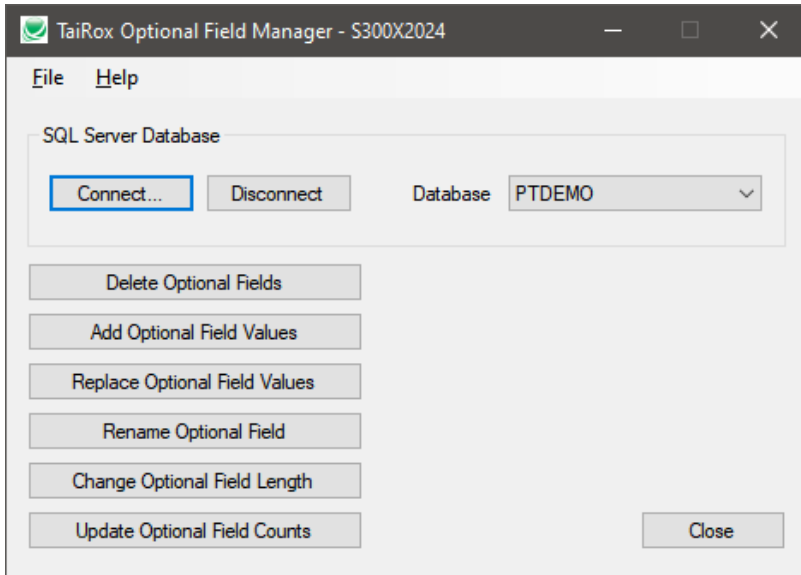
TaiRox Optional Field Manager - S300X2024

File Help

SQL Server Database

Connect... Disconnect Database PTDEMO

Delete Optional Fields

Add Optional Field Values

Replace Optional Field Values

Rename Optional Field

Change Optional Field Length

Update Optional Field Counts

Close